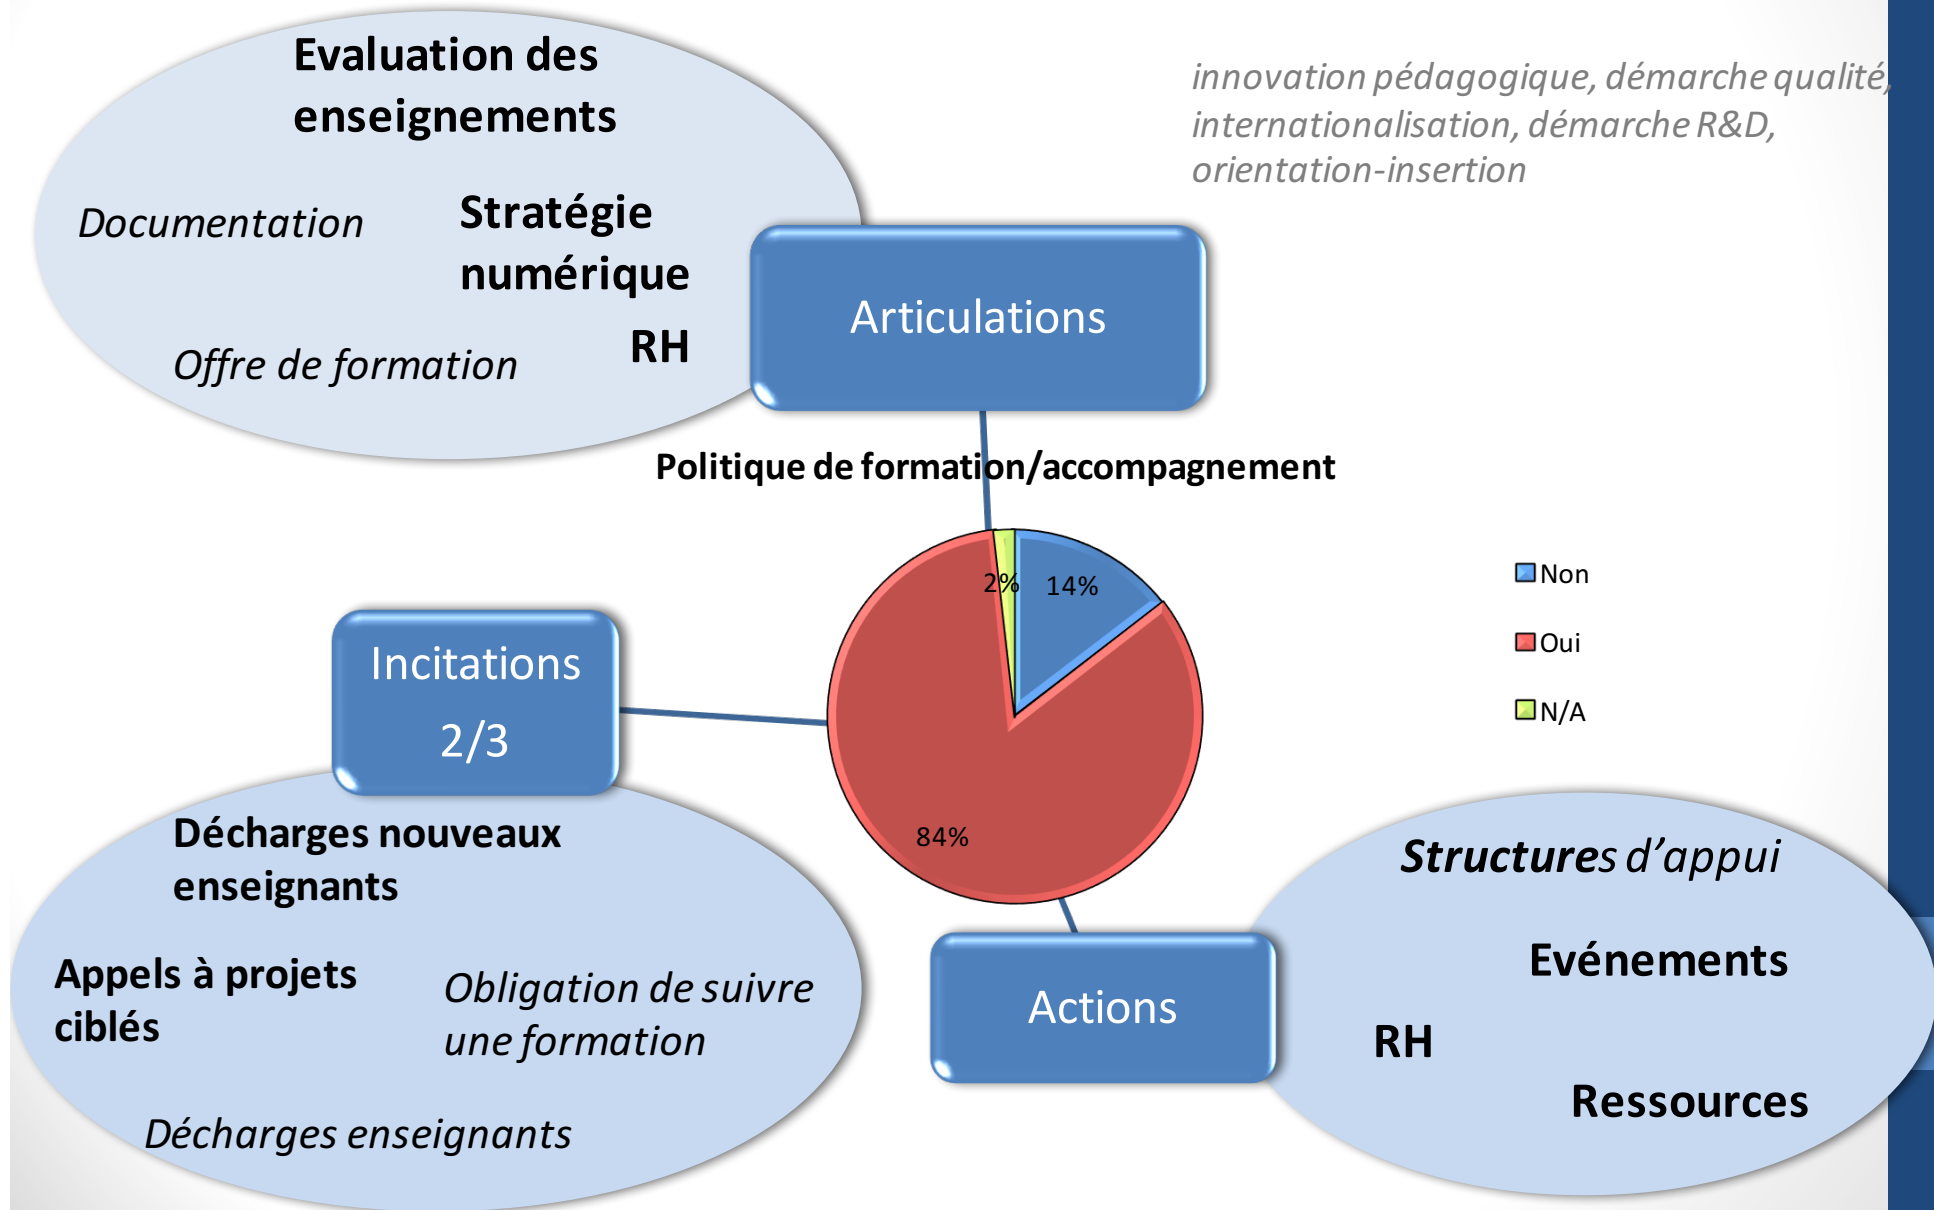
Evaluation des enseignements

Documentation

Stratégie numérique

RH

Offre de formation

innovation pédagogique, démarche qualité, internationalisation, démarche R&D, orientation-insertion

Articulations

Politique de formation/accompagnement

2%

14%

84%

Non

Oui

N/A

Incitations

2/3

Décharges nouveaux enseignants

Appels à projets ciblés

Obligation de suivre une formation

Décharges enseignants

Actions

Structures d'appui

Evénements

RH

Ressources